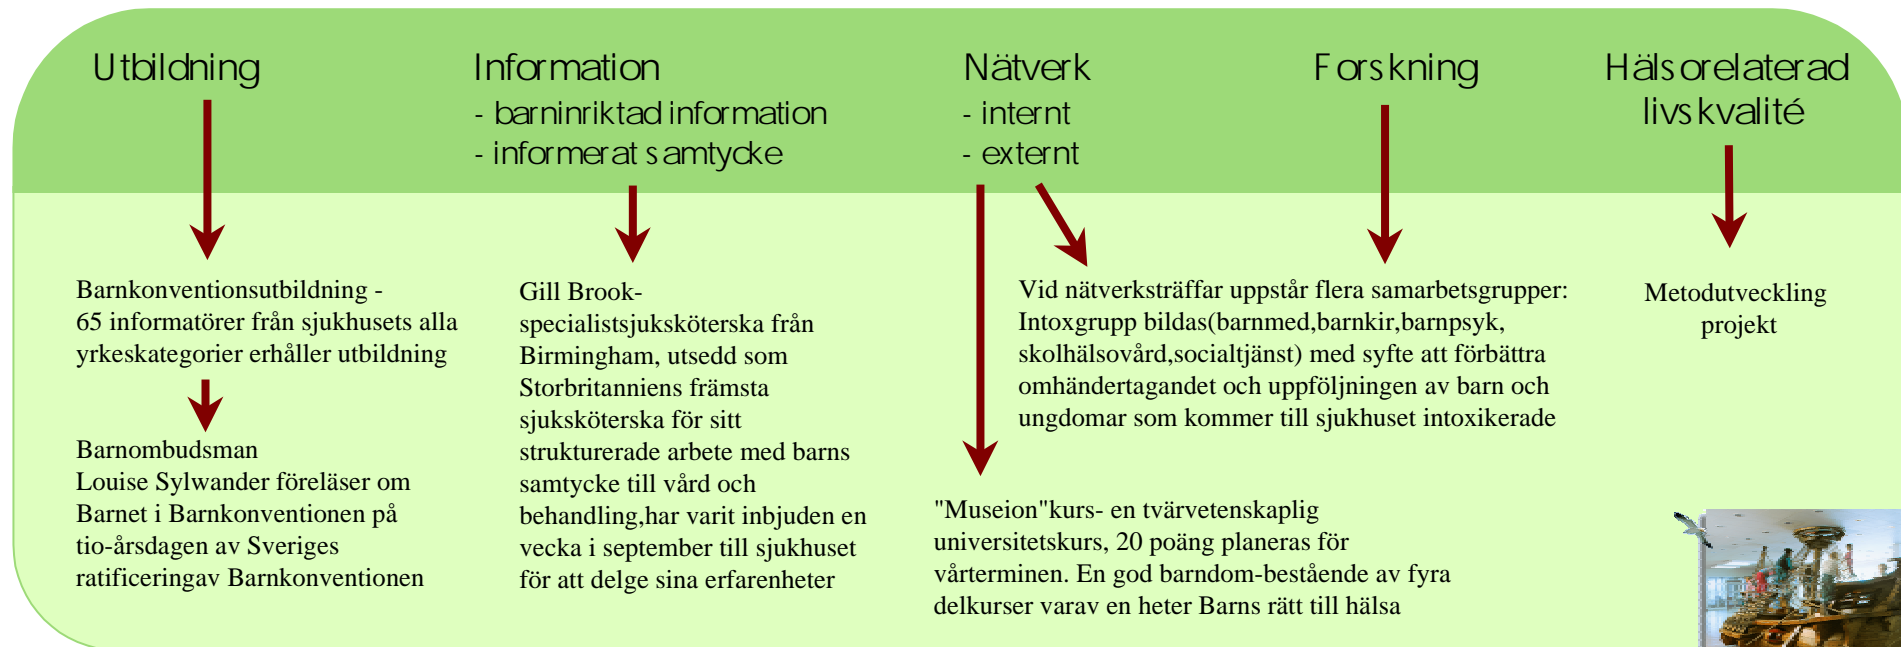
Utbildning

Information
- barninriktad information
- informerat samtycke

Nätverk
- internt
- externt

Forskning

Hälsorelaterad livskvalité

Barnkonventionsutbildning - 65 informatörer från sjukhusets alla yrkeskategorier erhåller utbildning

Barnombudsman Louise Sylwander föreläser om Barnet i Barnkonventionen på tio-årsdagen av Sveriges ratificeringav Barnkonventionen

Gill Brook- specialistsjuksköterska från Birmingham, utsedd som Storbritanniens främsta sjuksköterska för sitt strukturerade arbete med barns samtycke till vård och behandling,har varit inbjuden en vecka i september till sjukhuset för att delge sina erfarenheter

Vid nätverksträffar uppstår flera samarbetsgrupper: Intoxgrupp bildas(barnmed,barnkir,barnpsyk, skolhälsovård,socialtjänst) med syfte att förbättra omhändertagandet och uppföljningen av barn och ungdomar som kommer till sjukhuset intoxikerade

"Museion"kurs- en tvärvetenskaplig universitetskurs, 20 poäng planeras för vårterminen. En god barndom-bestående av fyra delkurser varav en heter Barns rätt till hälsa

Metodutveckling projekt